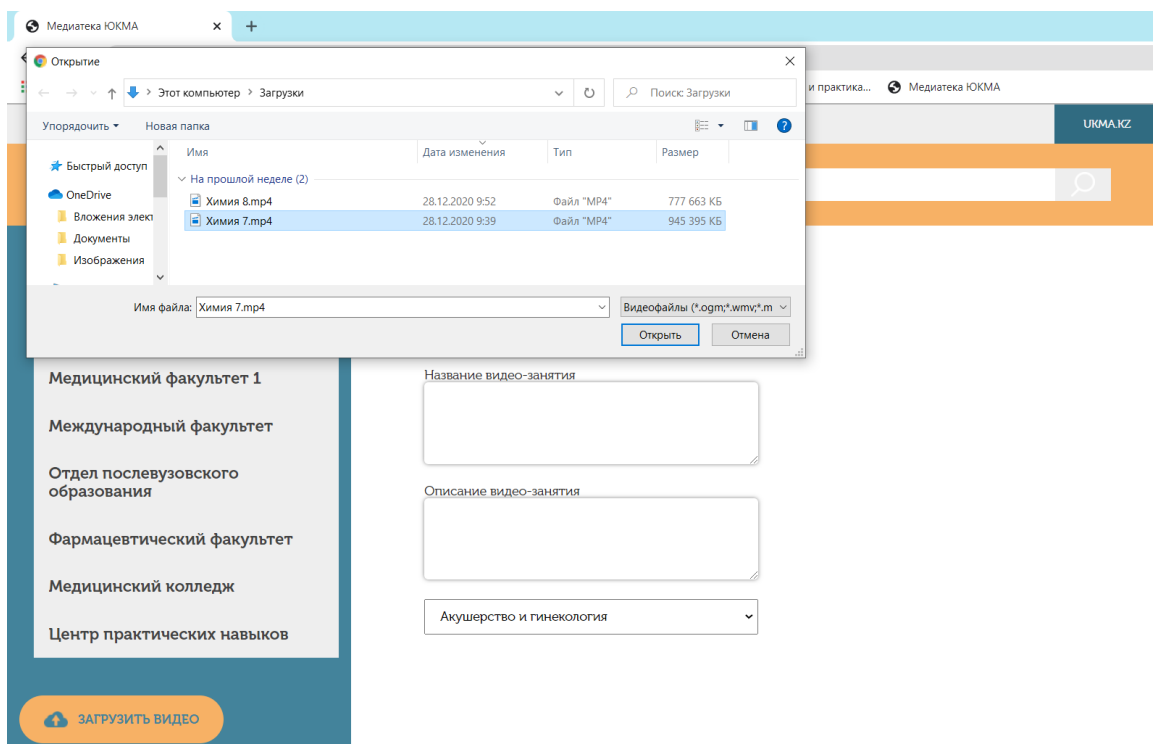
Медиатека ЮКМА

Открытие

Этот компьютер > Загрузки

Поиск: Загрузки

и практика... Медиатека ЮКМА

Упорядочить ▾ Новая папка

UKMA.KZ

Быстрый доступ

OneDrive

Вложения элект

Документы

Изображения

| Имя | Дата изменения | Тип | Размер |
|---|---|---|---|
| На прошлой неделе (2) | | | |
| Химия 8.mp4 | 28.12.2020 9:52 | Файл "MP4" | 777 663 КБ |
| Химия 7.mp4 | 28.12.2020 9:39 | Файл "MP4" | 945 395 КБ |

Имя файла: Химия 7.mp4

Видеофайлы (*.ogm;*.wmv;*.m

Открыть Отмена

Медицинский факультет 1

Международный факультет

Отдел послевузовского образования

Фармацевтический факультет

Медицинский колледж

Центр практических навыков

ЗАГРУЗИТЬ ВИДЕО

Название видео-занятия

Описание видео-занятия

Акушерство и гинекология